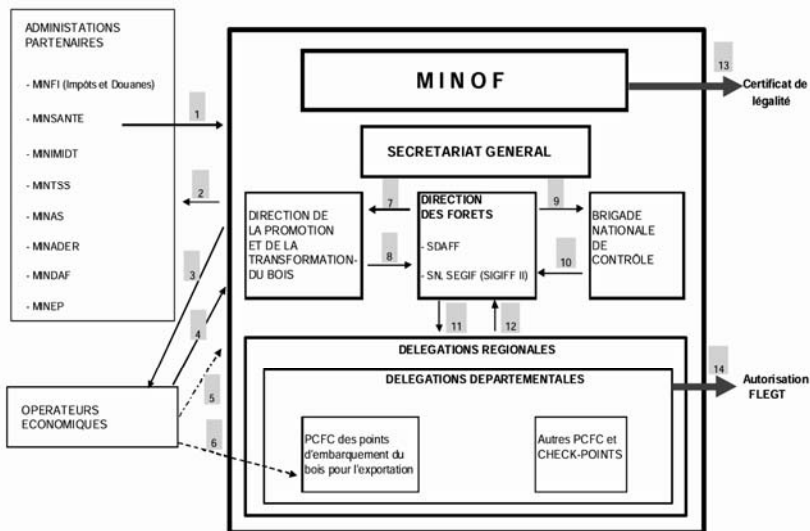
ADMINISTRATIONS PARTENAIRES

- MINFI (Impôts et Douanes)

- MINSANTE

- MINIMIDT

- MINTSS

- MINAS

- MINADER

- MINDAF

- MINEP

1

2

3

4

5

6

OPERATEURS ECONOMIQUES

MINOF

13

Certificat de légalité

SECRETARIAT GENERAL

DIRECTION DE LA PROMOTION ET DE LA TRANSFORMATION DU BOIS

7

8

DIRECTION DES FORETS

- SDAFF

- SN. SEGIF (SIGIFF II)

9

10

BRIGADE NATIONALE DE CONTRÔLE

11

12

DELEGATIONS REGIONALES

DELEGATIONS DEPARTEMENTALES

14

Autorisation FLEGT

PCFC des points d'embarquement du bois pour l'exportation

Autres PCFC et CHECK-POINTS